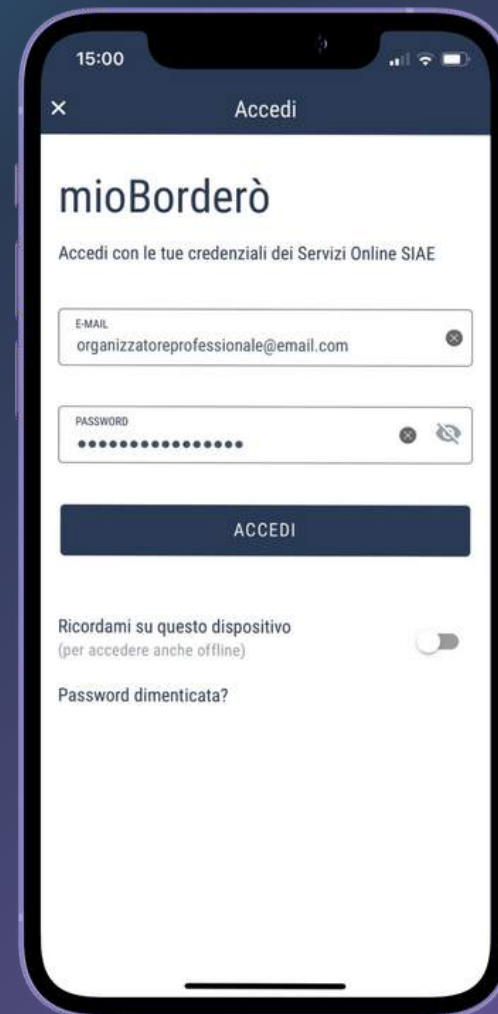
15:00

×

Accedi

mioBorderò

Accedi con le tue credenziali dei Servizi Online SIAE

E-MAIL
organizzatoreprofessionale@email.com

PASSWORD
••••••••••••••••

ACCEDI

Ricordami su questo dispositivo
(per accedere anche offline)

Password dimenticata?